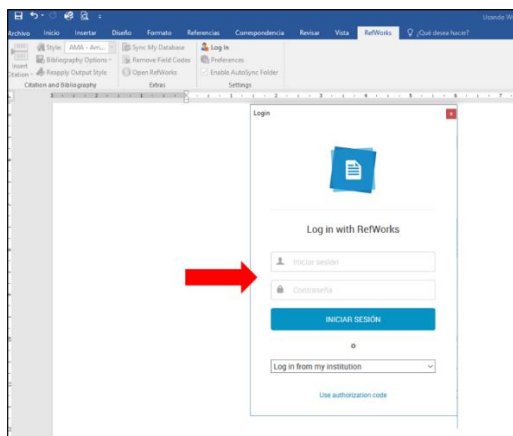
Usando W

Archivo Inicio Insertar Diseño Formato Referencias Correspondencia Revisar Vista RefWorks ¿Qué desea hacer?

Insert Citation Style AMA - Am... Bibliography Options Reapply Output Style Citation and Bibliography

Sync My Database Remove Field Codes Open RefWorks Extras

Log In Preferences Enable AutoSync Folder Settings

Login

Log in with RefWorks

Iniciar sesión

Contraseña

INICIAR SESIÓN

o

Log in from my institution

Use authorization code